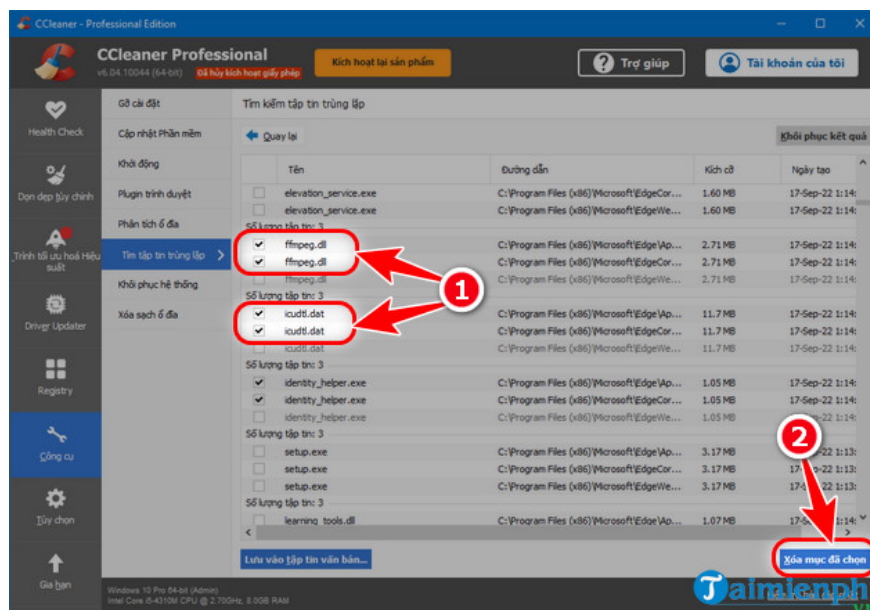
CCleaner - Professional Edition

CCleaner Professional
v6.04.10044 (64-bit)
Đã hủy kích hoạt giấy phép

Kích hoạt lại sản phẩm

Trợ giúp

Tài khoản của tôi

Health Check
Dọn dẹp tùy chỉnh
Trình tối ưu hoá Hiệu suất
Driver Updater
Registry
Công cụ
Tùy chọn
Gia hạn

Gỡ cài đặt
Cập nhật Phần mềm
Khởi động
Plugin trình duyệt
Phân tích ổ đĩa
Tìm tập tin trùng lặp
Khôi phục hệ thống
Xóa sạch ổ đĩa

Tìm kiếm tập tin trùng lặp

Quay lại

Khôi phục kết quả

| | Tên | Đường dẫn | Kích cỡ | Ngày tạo |
|---|---|---|---|---|
| | elevation_service.exe | C:\Program Files (x86)\Microsoft\EdgeCor... | 1.60 MB | 17-Sep-22 1:14 |
| | elevation_service.exe | C:\Program Files (x86)\Microsoft\EdgeWe... | 1.60 MB | 17-Sep-22 1:14 |
| Số lượng tập tin: 3 | | | | |
| ✓ | ffmpeg.dll | C:\Program Files (x86)\Microsoft\Edge\Ap... | 2.71 MB | 17-Sep-22 1:14 |
| ✓ | ffmpeg.dll | C:\Program Files (x86)\Microsoft\EdgeCor... | 2.71 MB | 17-Sep-22 1:14 |
| | ffmpeg.dll | C:\Program Files (x86)\Microsoft\EdgeWe... | 2.71 MB | 17-Sep-22 1:14 |
| Số lượng tập tin: 3 | | | | |
| ✓ | icudtl.dat | C:\Program Files (x86)\Microsoft\Edge\Ap... | 11.7 MB | 17-Sep-22 1:14 |
| ✓ | icudtl.dat | C:\Program Files (x86)\Microsoft\EdgeCor... | 11.7 MB | 17-Sep-22 1:14 |
| | icudtl.dat | C:\Program Files (x86)\Microsoft\EdgeWe... | 11.7 MB | 17-Sep-22 1:14 |
| Số lượng tập tin: 3 | | | | |
| ✓ | identity_helper.exe | C:\Program Files (x86)\Microsoft\Edge\Ap... | 1.05 MB | 17-Sep-22 1:14 |
| ✓ | identity_helper.exe | C:\Program Files (x86)\Microsoft\EdgeCor... | 1.05 MB | 17-Sep-22 1:14 |
| | identity_helper.exe | C:\Program Files (x86)\Microsoft\EdgeWe... | 1.05 MB | 17-Sep-22 1:14 |
| Số lượng tập tin: 3 | | | | |
| | setup.exe | C:\Program Files (x86)\Microsoft\Edge\Ap... | 3.17 MB | 17-Sep-22 1:13 |
| | setup.exe | C:\Program Files (x86)\Microsoft\EdgeCor... | 3.17 MB | 17-Sep-22 1:13 |
| | setup.exe | C:\Program Files (x86)\Microsoft\EdgeWe... | 3.17 MB | 17-Sep-22 1:13 |
| Số lượng tập tin: 3 | | | | |
| | learning_tools.dll | C:\Program Files (x86)\Microsoft\Edge\Ap... | 1.07 MB | 17-Sep-22 1:14 |

1
2

Lưu vào tập tin văn bản...

Xóa mục đã chọn

Windows 10 Pro 64-bit (Admin)
Intel Core i5-4310M CPU @ 2.70GHz, 8.0GB RAM

Taimienphi